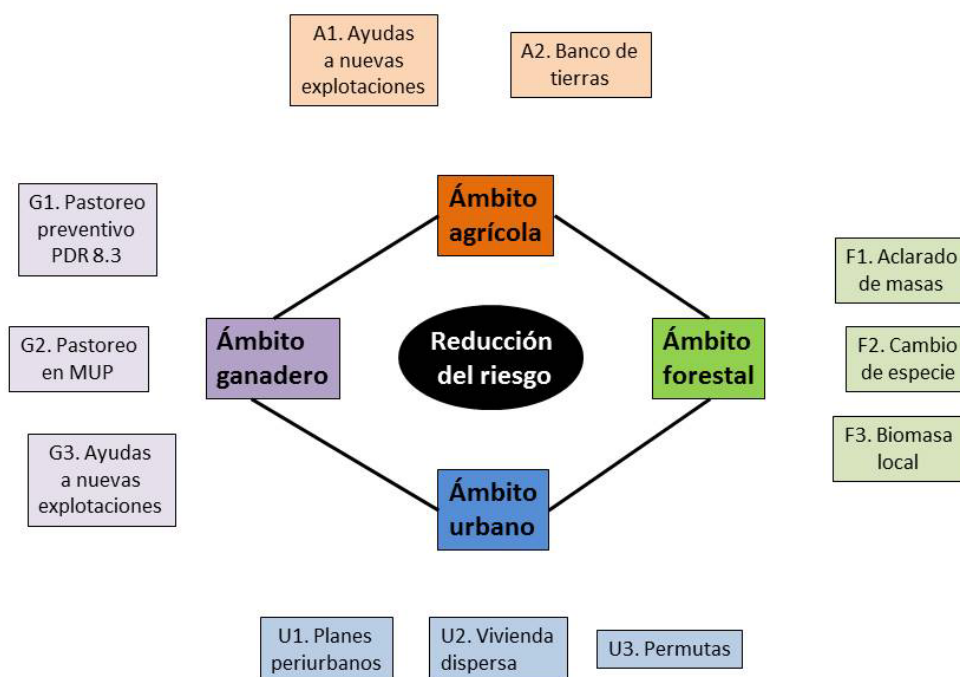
A1. Ayudas a nuevas explotaciones

A2. Banco de tierras

G1. Pastoreo preventivo PDR 8.3

Ámbito agrícola

F1. Aclarado de masas

G2. Pastoreo en MUP

Ámbito ganadero

Reducción del riesgo

Ámbito forestal

F2. Cambio de especie

F3. Biomasa local

G3. Ayudas a nuevas explotaciones

Ámbito urbano

U1. Planes periurbanos

U2. Vivienda dispersa

U3. Permutas